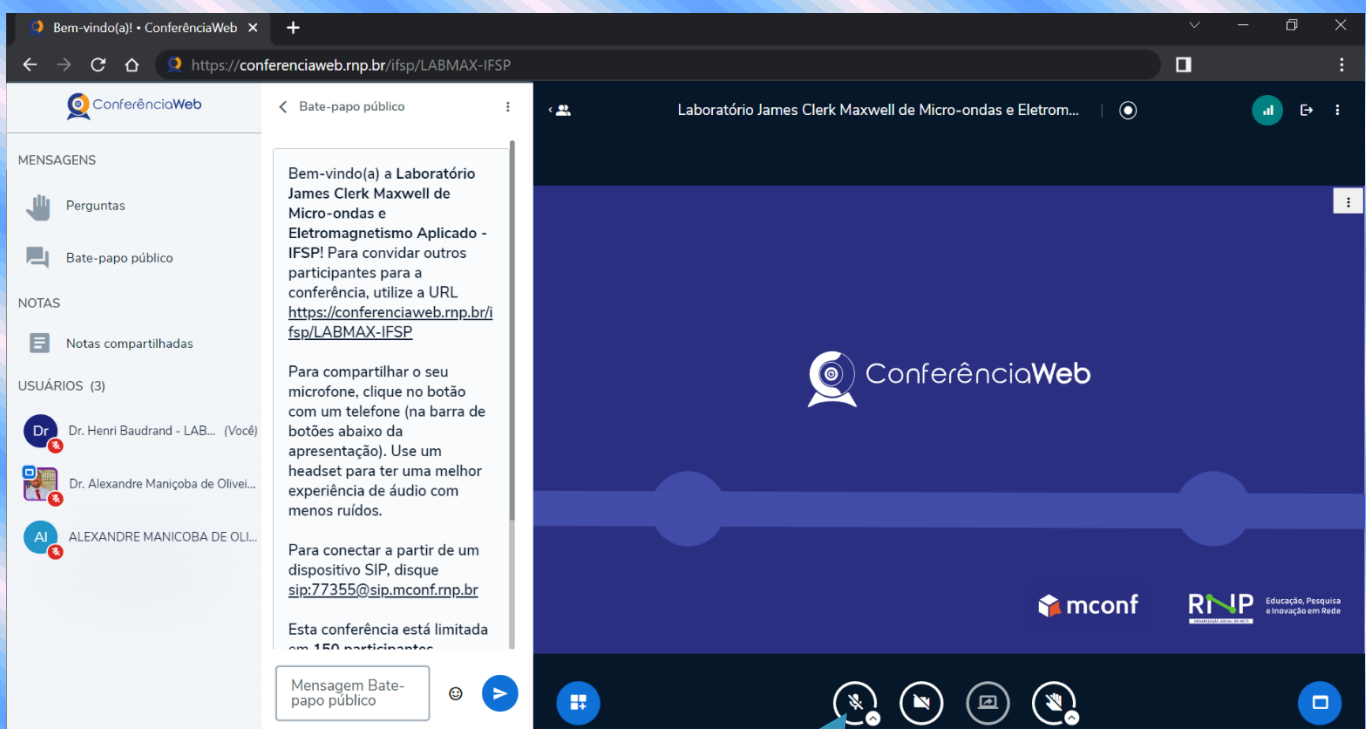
Bem-vindo(a)! • ConferênciaWeb

https://conferenciaweb.rnp.br/ifsp/LABMAX-IFSP

ConferênciaWeb

MENSAGENS

Perguntas

Bate-papo público

NOTAS

Notas compartilhadas

USUÁRIOS (3)

Dr Dr. Henri Baudrand - LAB... (Você)

Dr. Alexandre Maniçoba de Olivei...

AI ALEXANDRE MANICOBA DE OLI...

Bate-papo público

Bem-vindo(a) a **Laboratório James Clerk Maxwell de Micro-ondas e Eletromagnetismo Aplicado - IFSP**! Para convidar outros participantes para a conferência, utilize a URL https://conferenciaweb.rnp.br/ifsp/LABMAX-IFSP

Para compartilhar o seu microfone, clique no botão com um telefone (na barra de botões abaixo da apresentação). Use um headset para ter uma melhor experiência de áudio com menos ruídos.

Para conectar a partir de um dispositivo SIP, disque sip:77355@sip.mconf.rnp.br

Esta conferência está limitada em **150 participantes**

Mensagem Bate-papo público

Laboratório James Clerk Maxwell de Micro-ondas e Eletrom...

ConferênciaWeb

mconf

RNP Educação, Pesquisa e Inovação em Rede